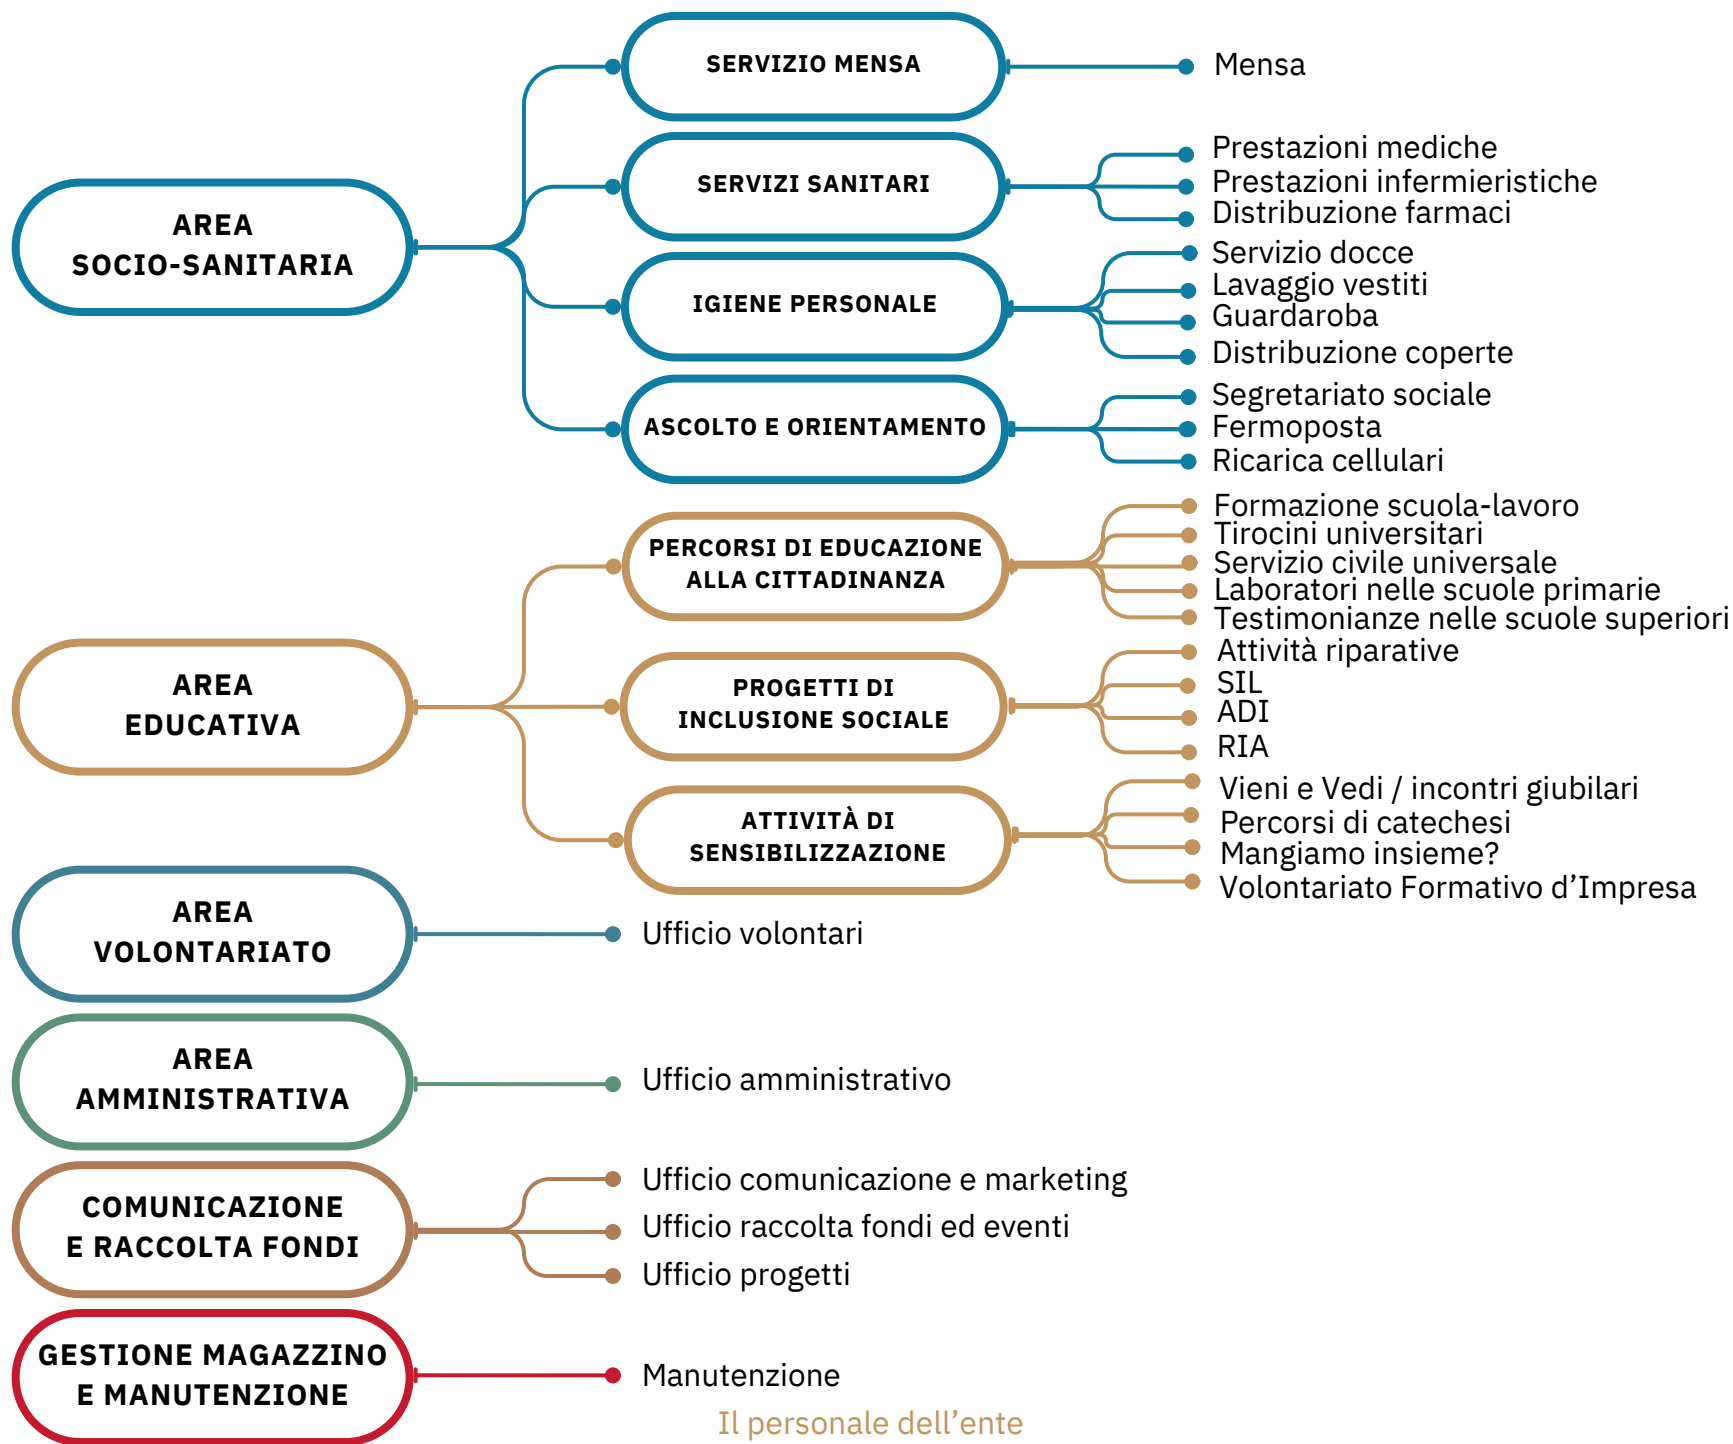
AREA SOCIO-SANITARIA

SERVIZIO MENSA
Mensa

SERVIZI SANITARI
Prestazioni mediche
Prestazioni infermieristiche
Distribuzione farmaci

IGIENE PERSONALE
Servizio docce
Lavaggio vestiti
Guardaroba
Distribuzione coperte

ASCOLTO E ORIENTAMENTO
Segretariato sociale
Fermoposta
Ricarica cellulari

AREA EDUCATIVA

PERCORSI DI EDUCAZIONE ALLA CITTADINANZA
Formazione scuola-lavoro
Tirocini universitari
Servizio civile universale
Laboratori nelle scuole primarie
Testimonianze nelle scuole superiori

PROGETTI DI INCLUSIONE SOCIALE
Attività riparative
SIL
ADI
RIA

ATTIVITÀ DI SENSIBILIZZAZIONE
Vieni e Vedi / incontri giubilari
Percorsi di catechesi
Mangiamo insieme?
Volontariato Formativo d’Impresa

AREA VOLONTARIATO
Ufficio volontari

AREA AMMINISTRATIVA
Ufficio amministrativo

COMUNICAZIONE E RACCOLTA FONDI
Ufficio comunicazione e marketing
Ufficio raccolta fondi ed eventi
Ufficio progetti

GESTIONE MAGAZZINO E MANUTENZIONE
Manutenzione

Il personale dell’ente